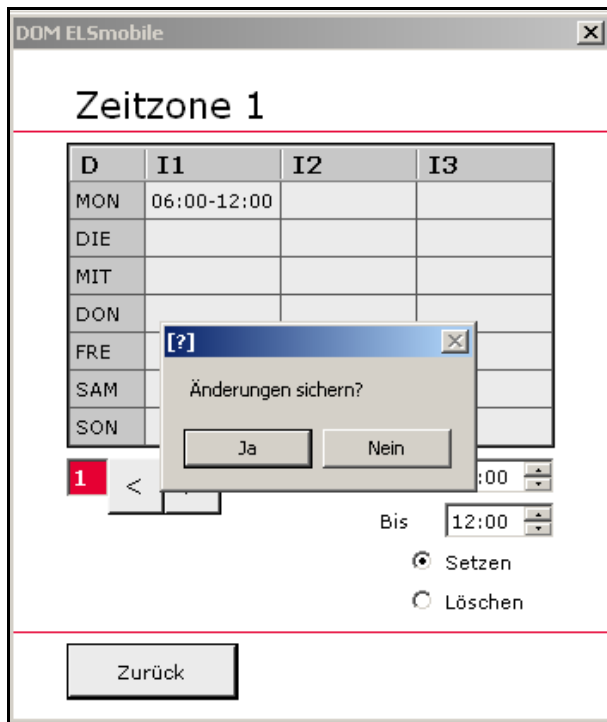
DOM ELSmobile

Zeitzone 1

| D | I1 | I2 | I3 |
|---|---|---|---|
| MON | 06:00-12:00 | | |
| DIE | | | |
| MIT | | | |
| DON | | | |
| FRE | | | |
| SAM | | | |
| SON | | | |

[?]

Änderungen sichern?

Ja Nein

1 <

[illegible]:00

Bis 12:00

Setzen

Löschen

Zurück